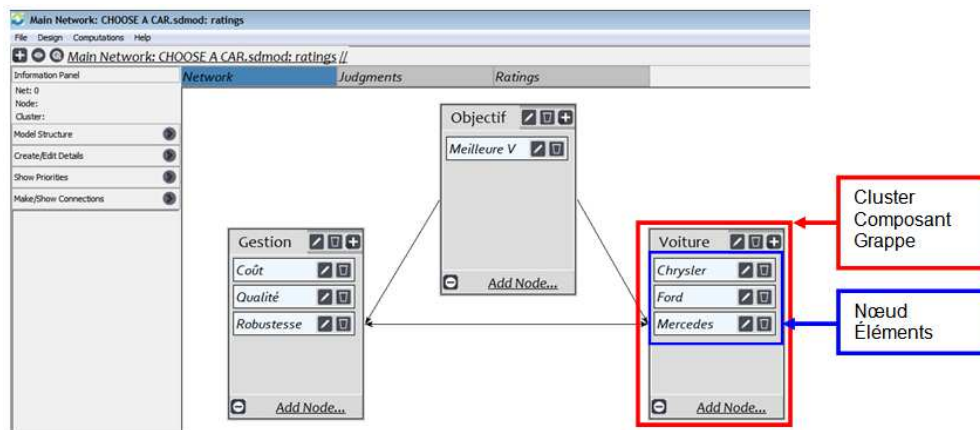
Main Network: CHOOSE A CAR.sdmod: ratings

File Design Computations Help

Main Network: CHOOSE A CAR.sdmod: ratings //

Information Panel
Net: 0
Node:
Cluster:

Model Structure

Create/Edit Details

Show Priorities

Make/Show Connections

Network Judgments Ratings

Objectif
Meilleure V
Add Node...

Gestion
Coût
Qualité
Robustesse
Add Node...

Voiture
Chrysler
Ford
Mercedes
Add Node...

Cluster
Composant
Grappe

Nœud
Éléments